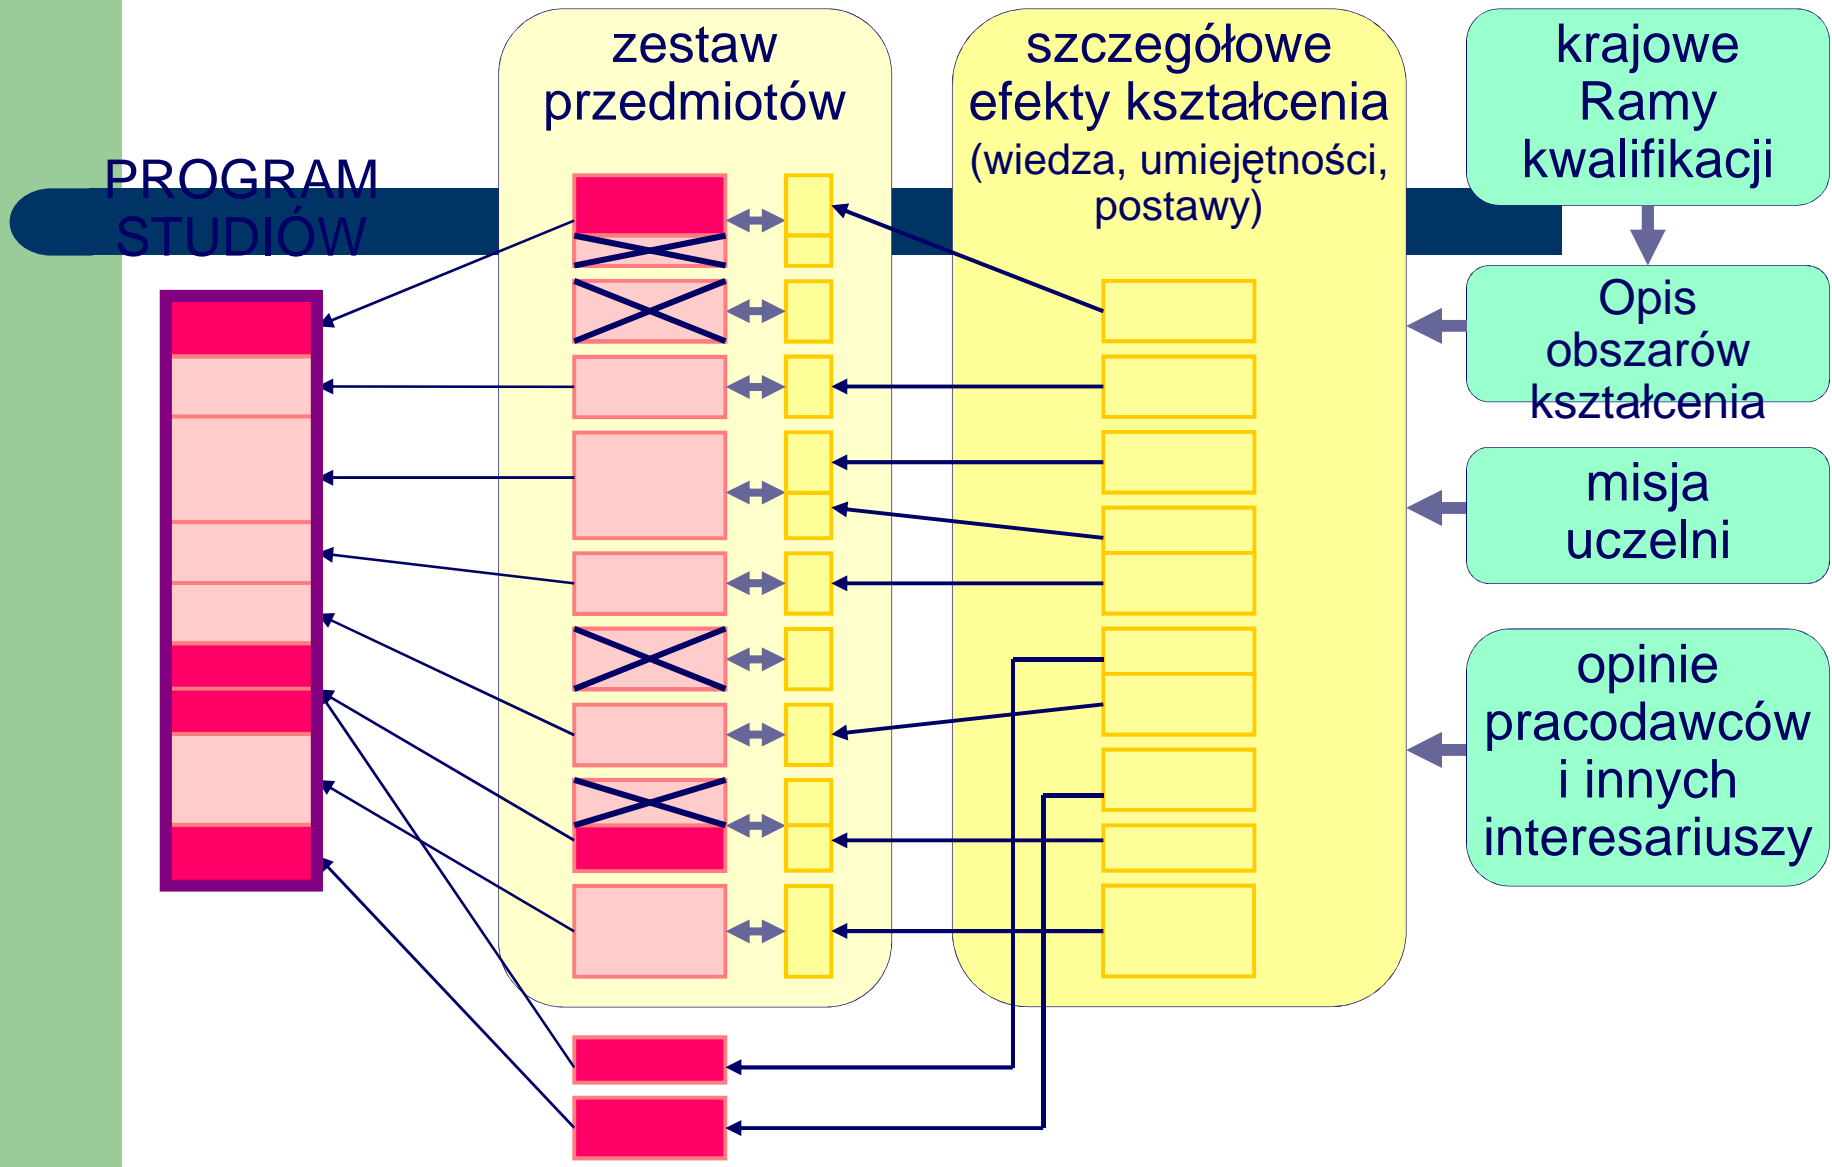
PROGRAM STUDIÓW

zestaw przedmiotów

szczegółowe efekty kształcenia (wiedza, umiejętności, postawy)

krajowe Ramy kwalifikacji

Opis obszarów kształcenia

misja uczelni

opinie pracodawców i innych interesariuszy